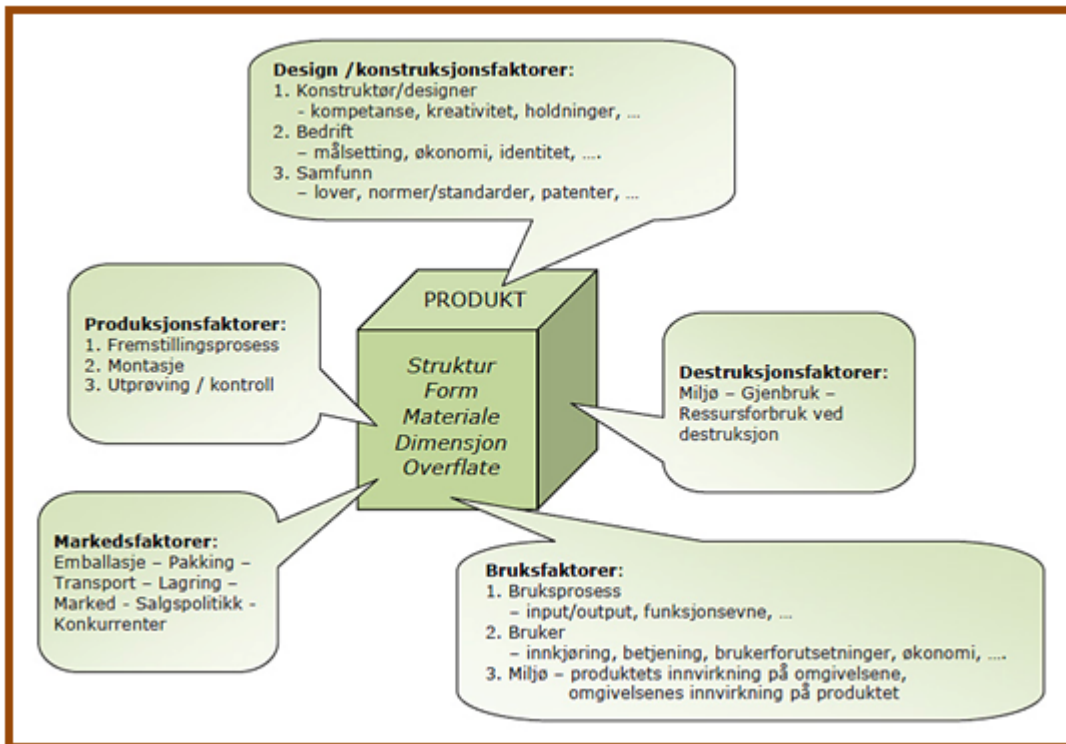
**Design /konstruksjonsfaktorer:**
1. Konstruktør/designer
– kompetanse, kreativitet, holdninger, …
2. Bedrift
– målsetting, økonomi, identitet, ….
3. Samfunn
– lover, normer/standarder, patenter, …

PRODUKT

Struktur
Form
Materiale
Dimensjon
Overflate

**Produksjonsfaktorer:**
1. Fremstillingsprosess
2. Montasje
3. Utprøving / kontroll

**Destruksjonsfaktorer:**
Miljø – Gjenbruk – Ressursforbruk ved destruksjon

**Markedsfaktorer:**
Emballasje – Pakking – Transport – Lagring – Marked - Salgspolitikk - Konkurrenter

**Bruksfaktorer:**
1. Bruksprosess
– input/output, funksjonsevne, …
2. Bruker
– innkjøring, betjening, brukerforutsetninger, økonomi, ….
3. Miljø – produktets innvirkning på omgivelsene, omgivelsenes innvirkning på produktet